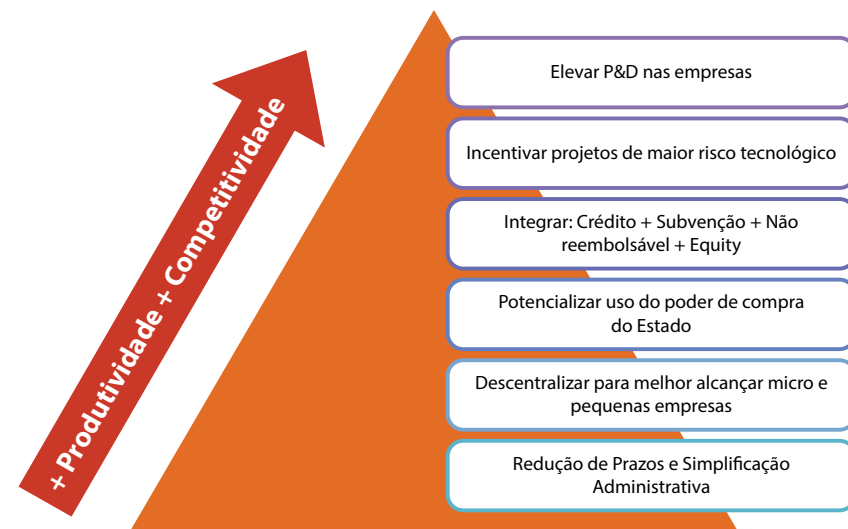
+ Produtividade + Competitividade

Elevar P&D nas empresas

Incentivar projetos de maior risco tecnológico

Integrar: Crédito + Subvenção + Não reembolsável + Equity

Potencializar uso do poder de compra do Estado

Descentralizar para melhor alcançar micro e pequenas empresas

Redução de Prazos e Simplificação Administrativa